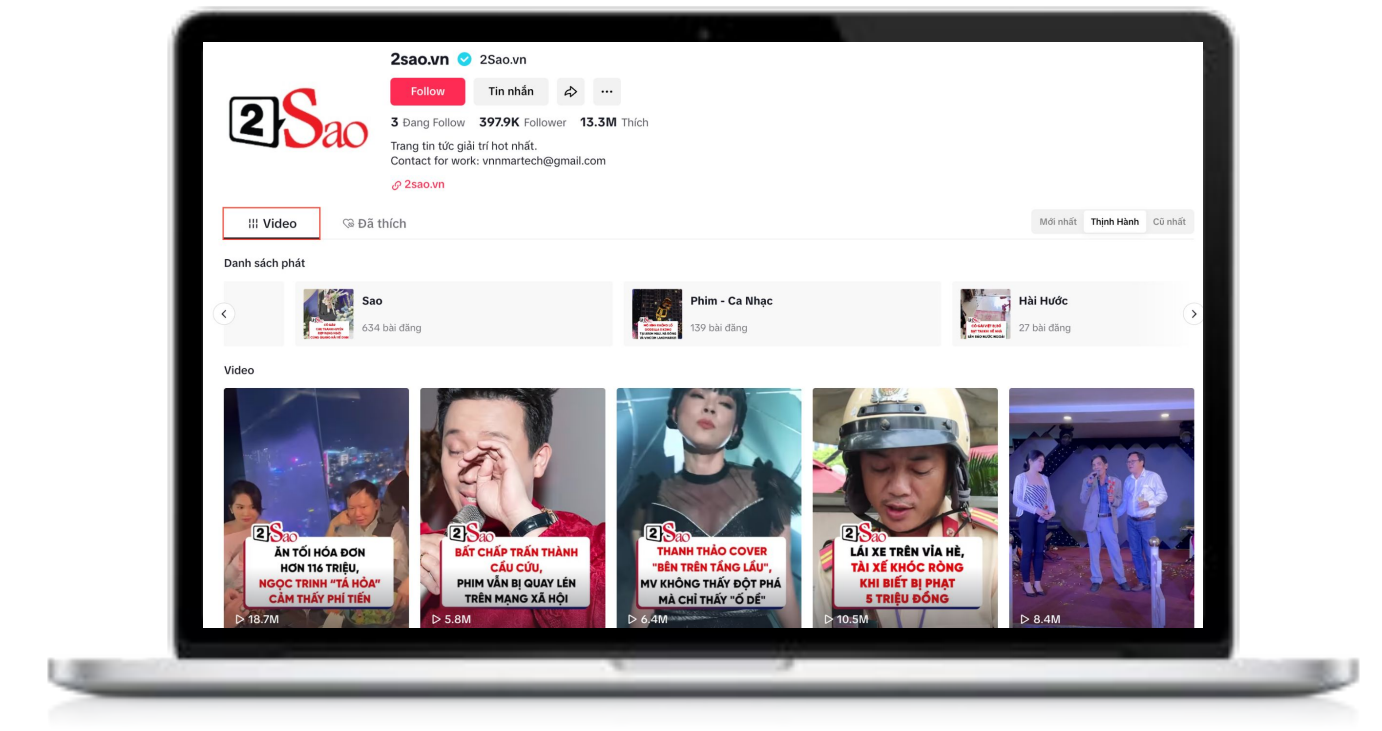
2Sao

2sao.vn 2Sao.vn

Follow Tin nhắn

3 Đang Follow 397.9K Follower 13.3M Thích

Trang tin tức giải trí hot nhất.
Contact for work: vnnmartech@gmail.com

2sao.vn

Video Đã thích

Mới nhất Thịnh Hành Cũ nhất

Danh sách phát

Sao
634 bài đăng

Phim - Ca Nhạc
139 bài đăng

Hài Hước
27 bài đăng

Video

2Sao ĂN TỐI HÓA ĐƠN HƠN 116 TRIỆU, NGỌC TRINH "TÁ HỎA" CẢM THẤY PHÍ TIỀN
18.7M

2Sao BẤT CHẤP TRẤN THÀNH CẦU CỨU, PHIM VẪN BỊ QUAY LÉN TRÊN MẠNG XÃ HỘI
5.8M

2Sao THANH THẢO COVER "BÊN TRÊN TẦNG LẦU", MV KHÔNG THẤY ĐỘT PHÁ MÀ CHỈ THẤY "Ô DỀ"
6.4M

2Sao LÁI XE TRÊN VỈA HÈ, TÀI XẾ KHÓC RÒNG KHI BIẾT BỊ PHẠT 5 TRIỆU ĐỒNG
10.5M

8.4M